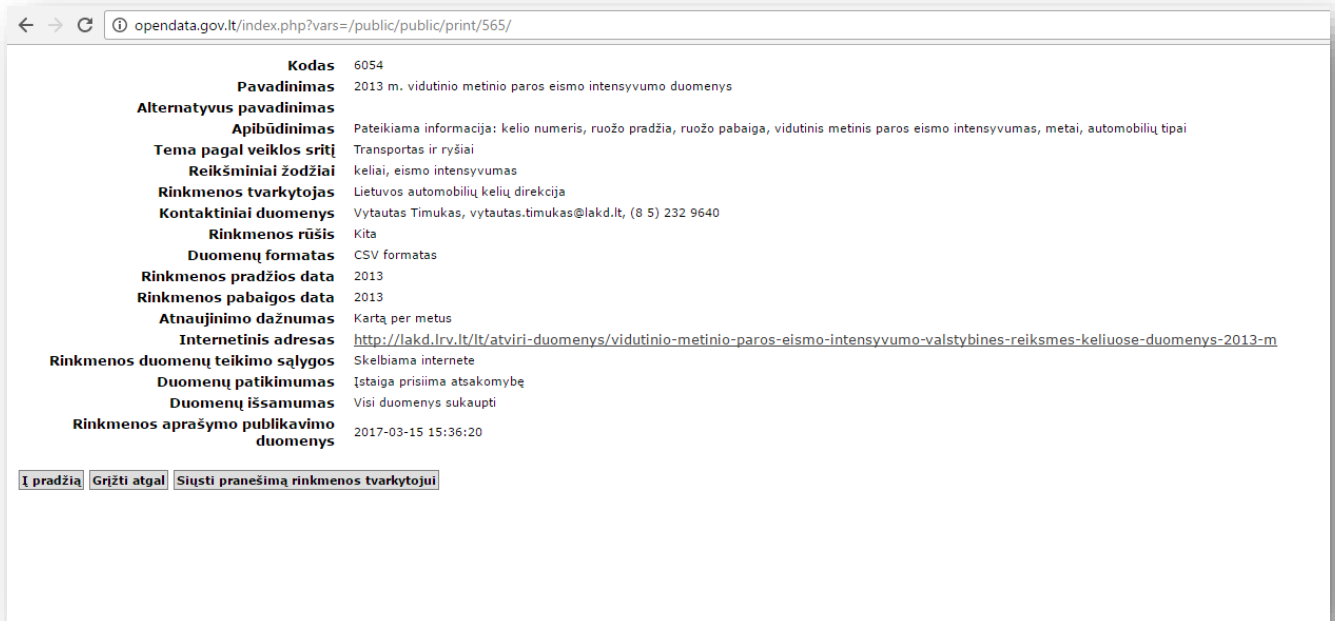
opendata.gov.lt/index.php?vars=/public/public/print/565/

| | |
|---|---|
| Kodas | 6054 |
| Pavadinimas | 2013 m. vidutinio metinio paros eismo intensyvumo duomenys |
| Alternatyvus pavadinimas | |
| Apibūdinimas | Pateikiama informacija: kelio numeris, ruožo pradžia, ruožo pabaiga, vidutinis metinis paros eismo intensyvumas, metai, automobilių tipai |
| Tema pagal veiklos sritį | Transportas ir ryšiai |
| Reikšminiai žodžiai | keliai, eismo intensyvumas |
| Rinkmenos tvarkytojas | Lietuvos automobilių kelių direkcija |
| Kontaktiniai duomenys | Vytautas Timukas, vytautas.timukas@lakd.lt, (8 5) 232 9640 |
| Rinkmenos rūšis | Kita |
| Duomenų formatas | CSV formatas |
| Rinkmenos pradžios data | 2013 |
| Rinkmenos pabaigos data | 2013 |
| Atnaujinimo dažnumas | Kartą per metus |
| Internetinis adresas | http://lakd.lrv.lt/lt/atviri-duomenys/vidutinio-metinio-paros-eismo-intensyvumo-valstybines-reiksmes-keliuose-duomenys-2013-m |
| Rinkmenos duomenų teikimo sąlygos | Skelbiama internete |
| Duomenų patikimumas | Įstaiga prisiima atsakomybę |
| Duomenų išsamumas | Visi duomenys sukaupti |
| Rinkmenos aprašymo publikavimo duomenys | 2017-03-15 15:36:20 |

Į pradžią Grįžti atgal Siųsti pranešimą rinkmenos tvarkytojui